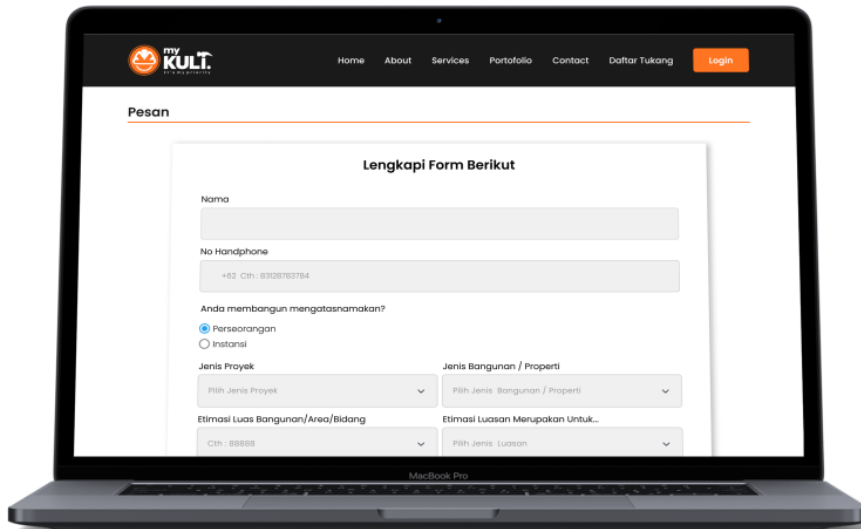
my KULT. it's my priority

Home About Services Portofolio Contact Daftar Tukang Login

Pesan

Lengkapi Form Berikut

Nama

No Handphone

+62 Cth : 83128763784

Anda membangun mengatasnamakan?

Perseorangan

Instansi

Jenis Proyek

Pilih Jenis Proyek

Jenis Bangunan / Properti

Pilih Jenis Bangunan / Properti

Etimasi Luas Bangunan/Area/Bidang

Cth : 88888

Etimasi Luasan Merupakan Untuk...

Pilih Jenis Luasan

MacBook Pro